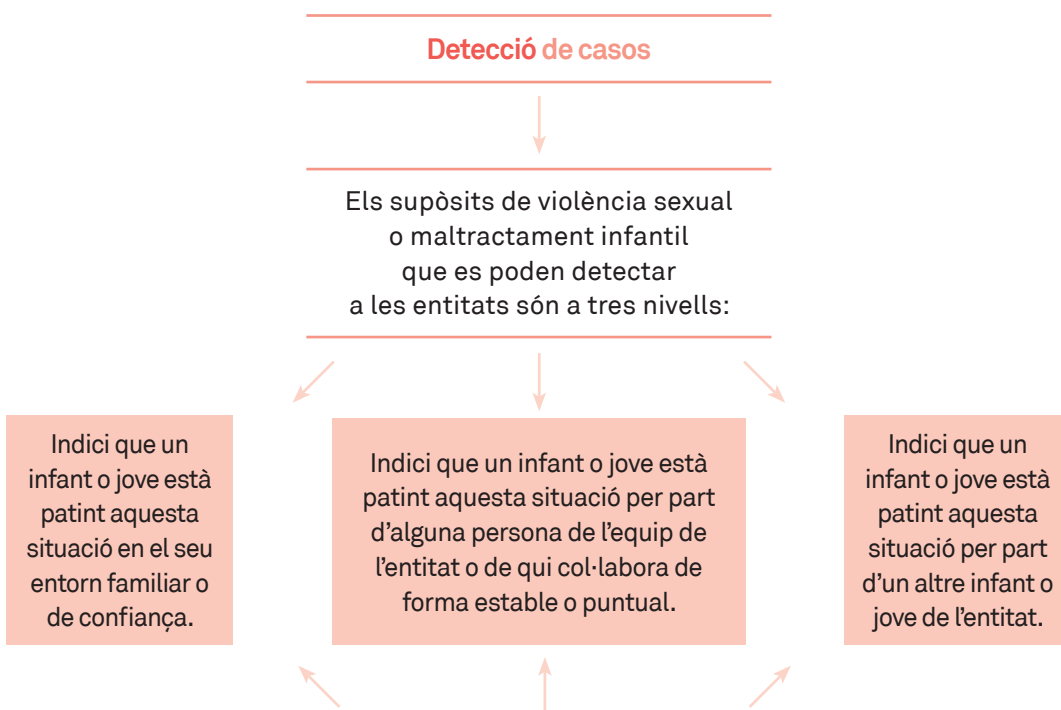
Detecció de casos

Els supòsits de violència sexual o maltractament infantil que es poden detectar a les entitats són a tres nivells:

Indici que un infant o jove està patint aquesta situació en el seu entorn familiar o de confiança.

Indici que un infant o jove està patint aquesta situació per part d'alguna persona de l'equip de l'entitat o de qui col·labora de forma estable o puntual.

Indici que un infant o jove està patint aquesta situació per part d'un altre infant o jove de l'entitat.